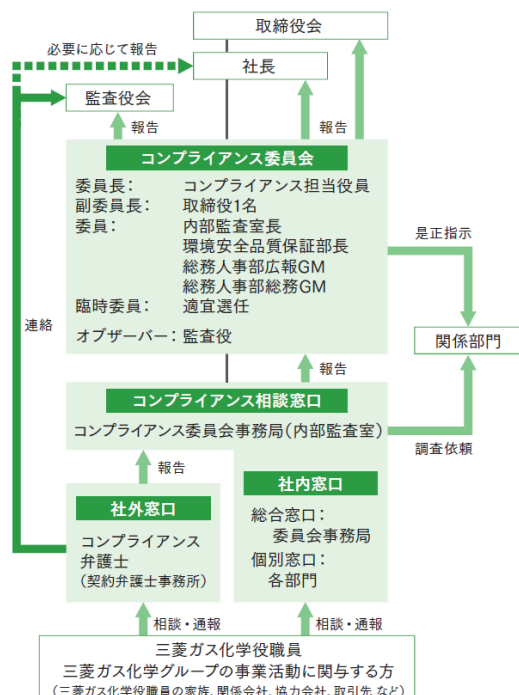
取締役会

必要に応じて報告

社長

監査役会

報告

報告

コンプライアンス委員会

委員長：　コンプライアンス担当役員
副委員長：　取締役1名
委員：　内部監査室長
環境安全品質保証部長
総務人事部広報GM
総務人事部総務GM
臨時委員：　適宜選任
オブザーバー：監査役

是正指示

関係部門

連絡

報告

コンプライアンス相談窓口

コンプライアンス委員会事務局（内部監査室）

調査依頼

報告

社外窓口

コンプライアンス弁護士
（契約弁護士事務所）

社内窓口

総合窓口：
委員会事務局
個別窓口：
各部門

相談・通報

相談・通報

三菱ガス化学役職員
三菱ガス化学グループの事業活動に関与する方
（三菱ガス化学役職員の家族、関係会社、協力会社、取引先 など）